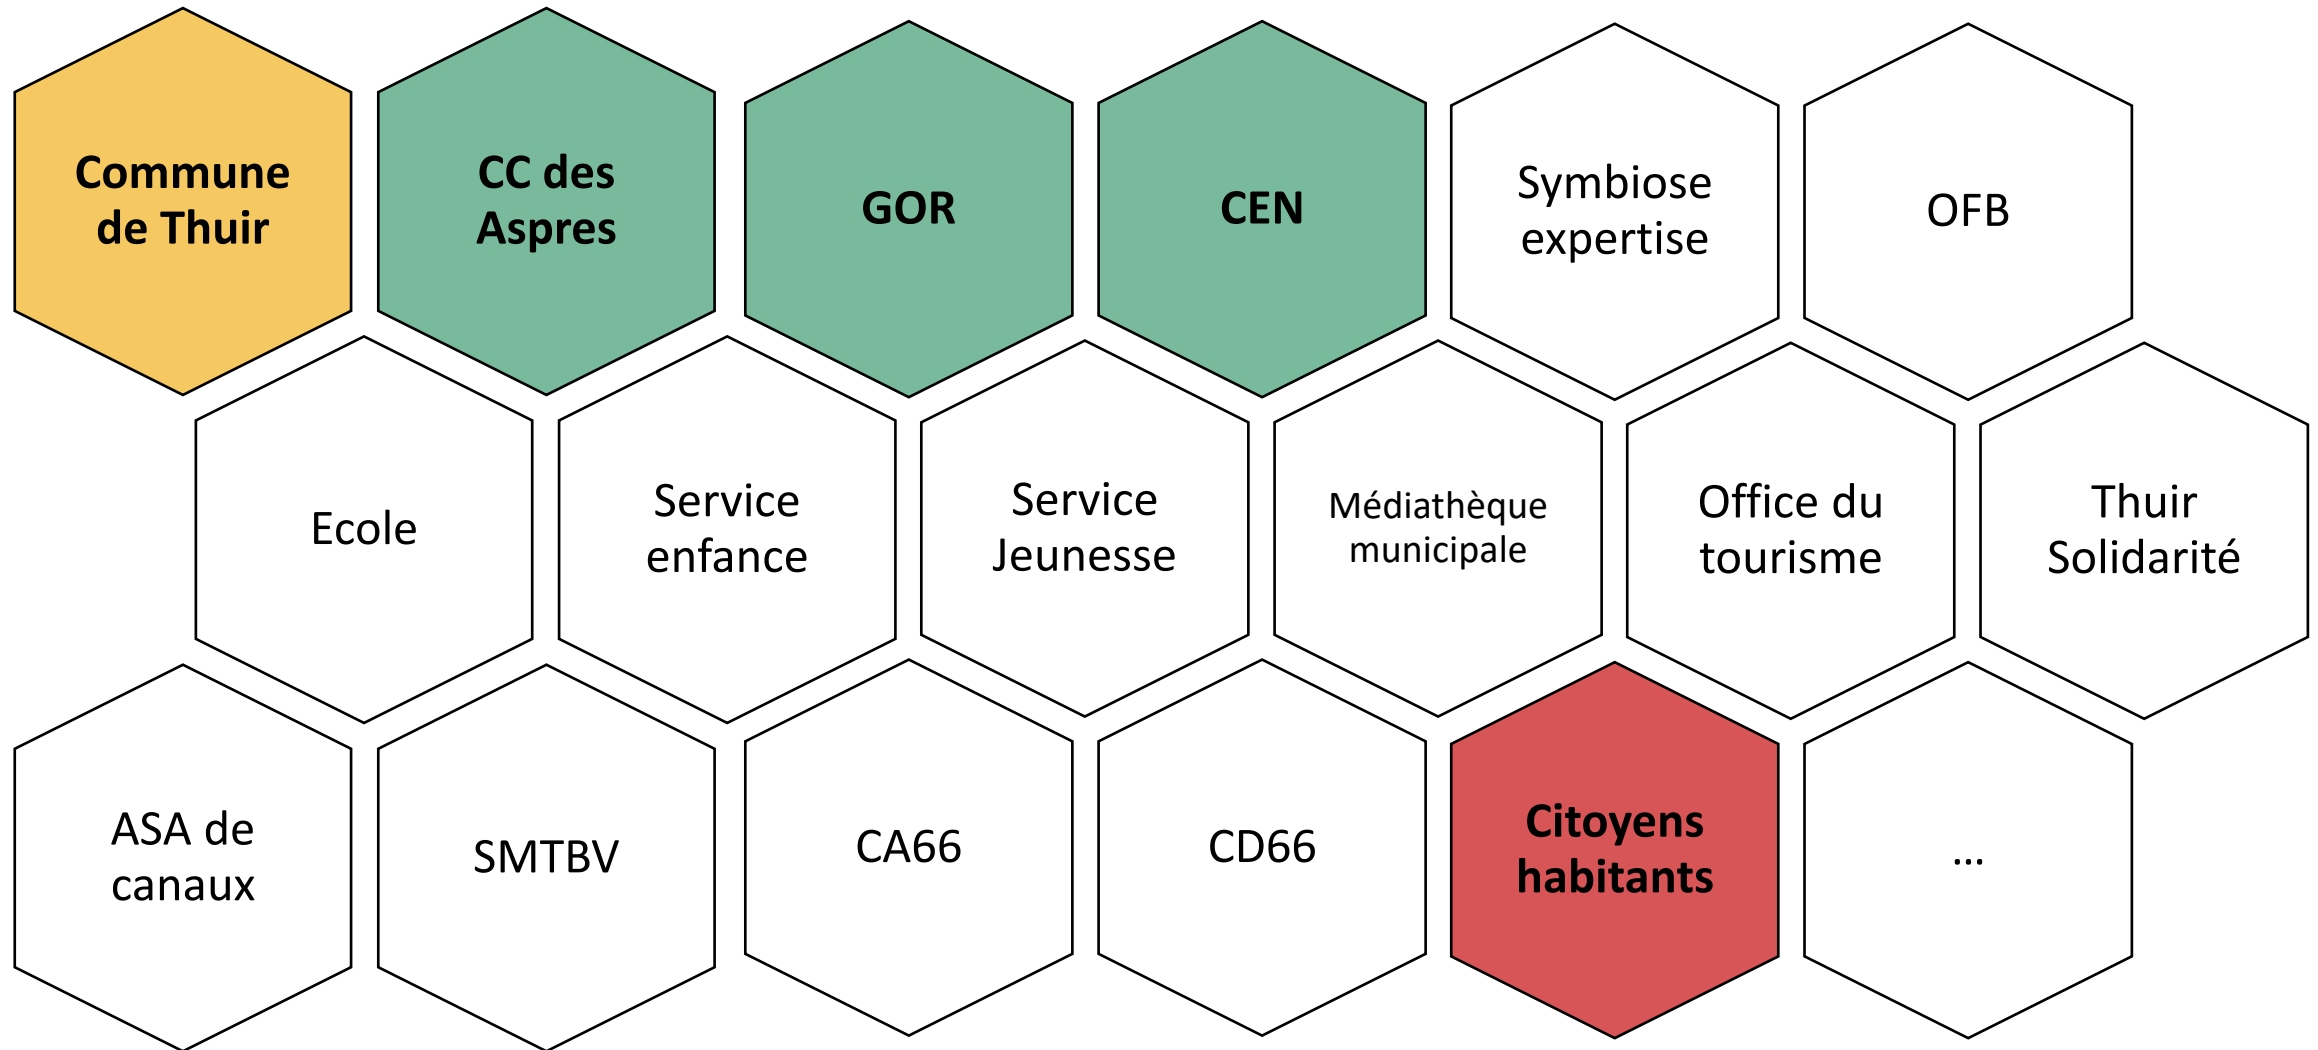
Commune de Thuir

CC des Aspres

GOR

CEN

Symbiose expertise

OFB

Ecole

Service enfance

Service Jeunesse

Médiathèque municipale

Office du tourisme

Thuir Solidarité

ASA de canaux

SMTBV

CA66

CD66

Citoyens habitants

…